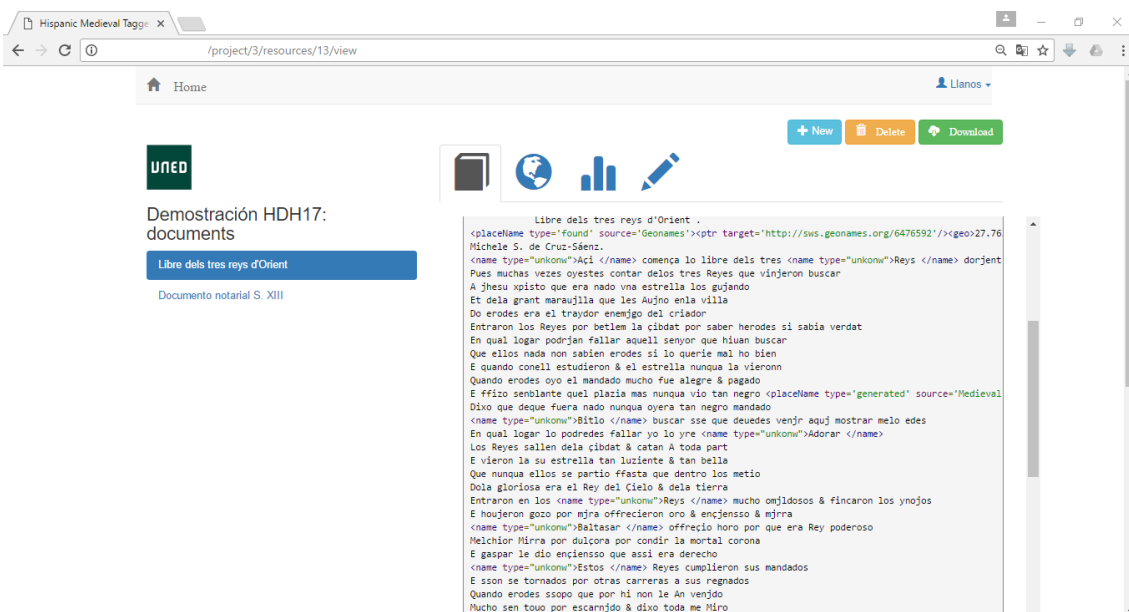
Hispanic Medieval Tagge ×

/project/3/resources/13/view

Home

Llanos

New Delete Download

UNED

Demostración HDH17: documents

Libre dels tres reys d'Orient

Documento notarial S. XIII

Libre dels tres reys d'Orient .
<placeName type='found' source='Geonames'><ptr target='http://sws.geonames.org/6476592'/><geo>27.76
Michele S. de Cruz-Sáenz.
<name type="unkonw">Açi </name> començа lo libre dels tres <name type="unkonw">Reys </name> dorjent
Pues muchas vezes oyestes contar delos tres Reyes que vinjeron buscar
A jhesu xpisto que era nado vna estrella los gujando
Et dela grant maraujlla que les Aujno enla villa
Do erodes era el traydor enemjgo del criador
Entraron los Reyes por betlem la çibdat por saber herodes si sabia verdat
En qual logar podrjan fallar aquell senyor que hiuan buscar
Que ellos nada non sabien erodes si lo querie mal ho bien
E quando conell estudieron & el estrella nunqua la vieronn
Quando erodes oyo el mandado mucho fue alegre & pagado
E ffizo senblante quel plazia mas nunqua vio tan negro <placeName type='generated' source='Medieval
Dixo que deque fuera nado nunqua oyera tan negro mandado
<name type="unkonw">Bitlo </name> buscar sse que deuedes venjr aquj mostrar melo edes
En qual logar lo podredes fallar yo lo yre <name type="unkonw">Adorar </name>
Los Reyes sallen dela çibdat & catan A toda part
E vieron la su estrella tan luziente & tan bella
Que nunqua ellos se partio ffasta que dentro los metio
Dola gloriosa era el Rey del Çielo & dela tierra
Entraron en los <name type="unkonw">Reys </name> mucho omjldosos & fincaron los ynojos
E houjeron gozo por mjra offrecieron oro & ençjensso & mjrra
<name type="unkonw">Baltasar </name> offreçio horo por que era Rey poderoso
Melchior Mirra por dulçora por condir la mortal corona
E gaspar le dio ençiensso que assi era derecho
<name type="unkonw">Estos </name> Reyes cumplieron sus mandados
E sson se tornados por otras carreras a sus regnados
Quando erodes ssopo que por hi non le An venjdo
Mucho sen touo por escarnjdo & dixo toda me Miro